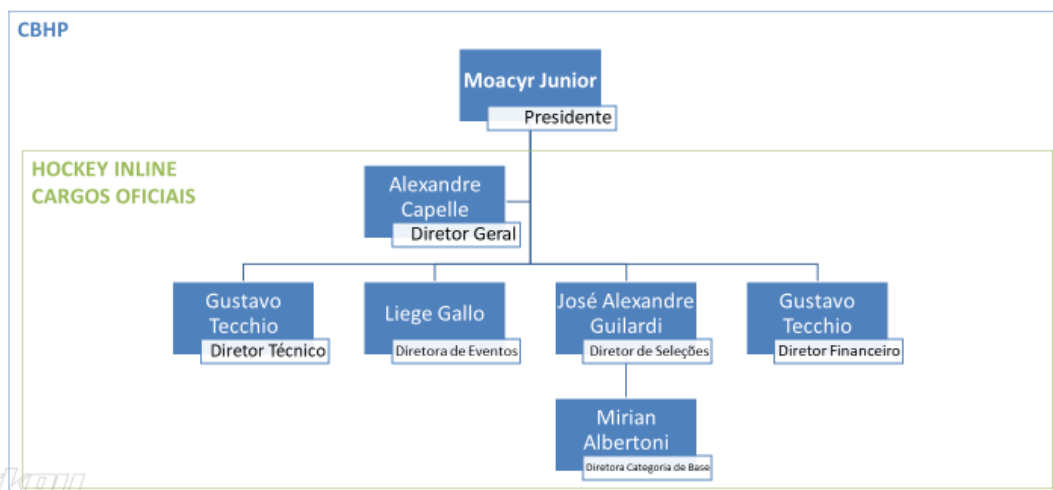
CBHP

Moacyr Junior
Presidente

HOCKEY INLINE
CARGOS OFICIAIS

Alexandre Capelle
Diretor Geral

Gustavo Tecchio
Diretor Técnico

Liege Gallo
Diretora de Eventos

José Alexandre Guilardi
Diretor de Seleções

Gustavo Tecchio
Diretor Financeiro

Mirian Albertoni
Diretora Categoria de Base